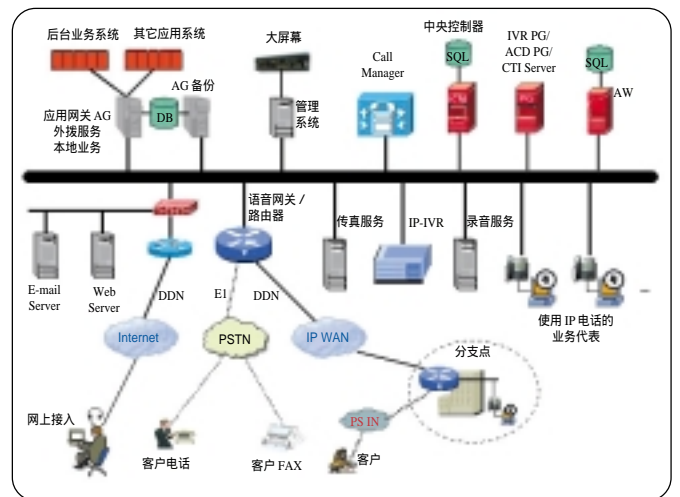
后台业务系统
其它应用系统
大屏幕
Call Manager
中央控制器
SQL
IVR PG/ ACD PG/ CTI Server
SQL
AW
AG 备份
DB
应用网关 AG
外拨服务
本地业务
管理系统
语音网关 / 路由器
传真服务
IP-IVR
录音服务
E-mail Server
Web Server
DDN
E1
DDN
Internet
PSTN
IP WAN
分支点
使用 IP 电话的业务代表
网上接入
PS IN
客户电话
客户 FAX
客户